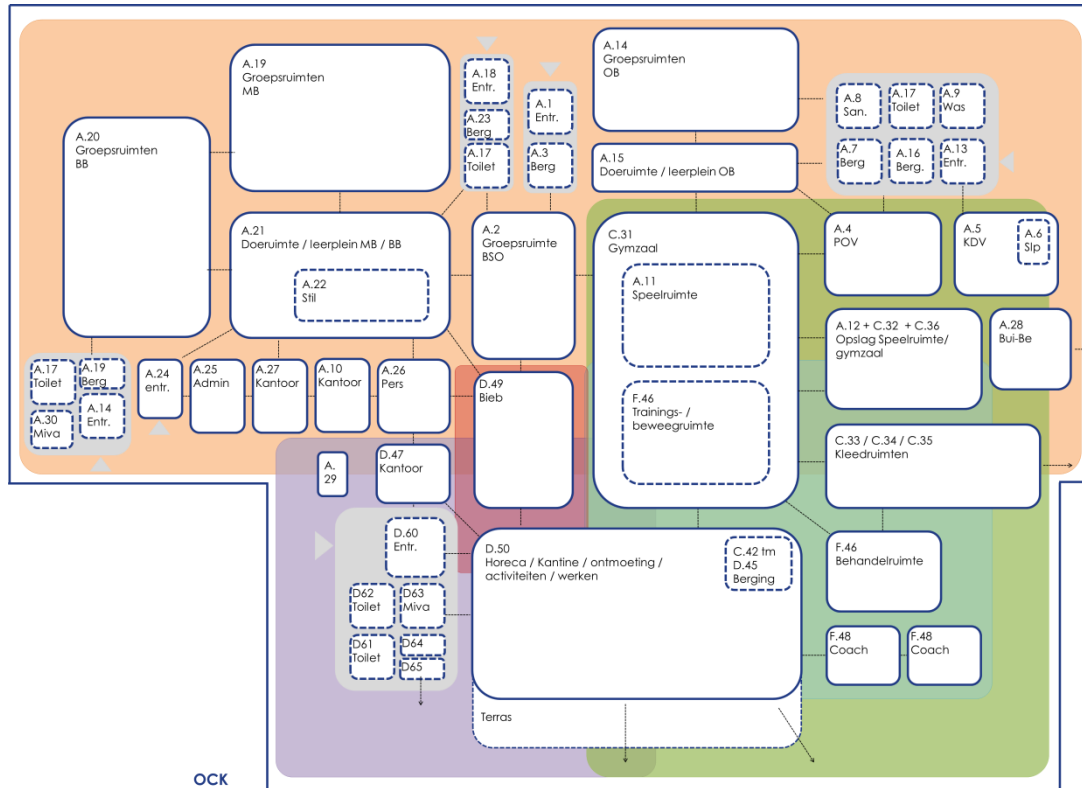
A.19
Groepsruimten
MB

A.18
Entr.

A.23
Berg

A.17
Toilet

A.1
Entr.

A.3
Berg

A.14
Groepsruimten
OB

A.15
Doeruimte / leerplein OB

A.8
San.

A.17
Toilet

A.9
Was

A.7
Berg

A.16
Berg.

A.13
Entr.

A.20
Groepsruimten
BB

A.21
Doeruimte / leerplein MB / BB

A.22
Stil

A.2
Groepsruimte
BSO

C.31
Gymzaal

A.11
Speelruimte

F.46
Trainings- / beweegruimte

A.4
POV

A.5
KDV

A.6
Slp

A.12 + C.32 + C.36
Opslag Speelruimte/ gymzaal

A.28
Bui-Be

A.17
Toilet

A.19
Berg

A.30
Miva

A.14
Entr.

A.24
entr.

A.25
Admin

A.27
Kantoor

A.10
Kantoor

A.26
Pers

D.49
Bieb

C.33 / C.34 / C.35
Kleedruimten

A.
29

D.47
Kantoor

D.60
Entr.

D62
Toilet

D63
Miva

D61
Toilet

D64

D65

D.50
Horeca / Kantine / ontmoeting / activiteiten / werken

C.42 tm
D.45
Berging

F.46
Behandelruimte

F.48
Coach

F.48
Coach

Terras

OCK